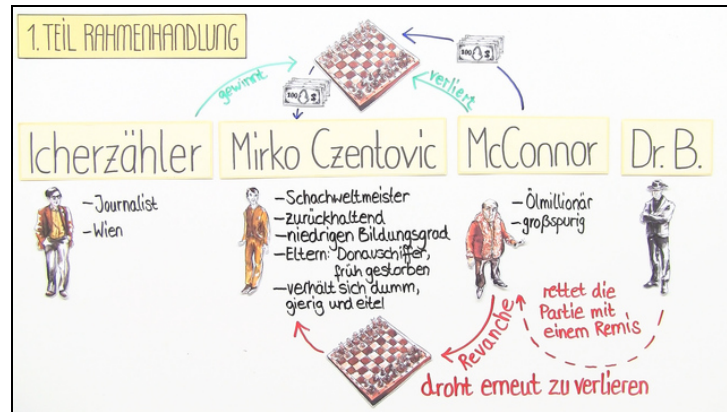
1. TEIL RAHMENHANDLUNG

gewinnt

100 $

100 $

verliert

Icherzähler

Mirko Czentovic

McConnor

Dr. B.

- Journalist
- Wien

- Schachweltmeister
- zurückhaltend
- niedrigen Bildungsgrad
- Eltern: Donauschiffer, früh gestorben
- verhält sich dumm, gierig und eitel

- Ölmillionär
- großspurig

Revanche

rettet die Partie mit einem Remis

droht erneut zu verlieren